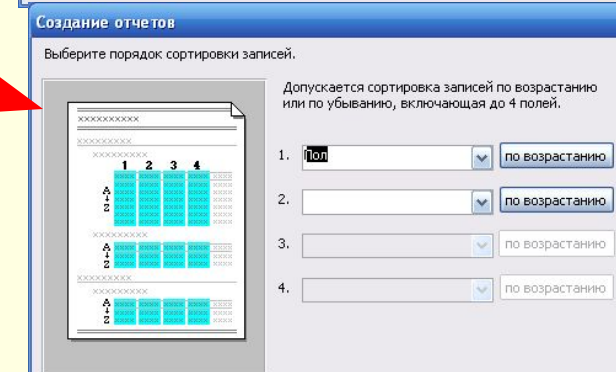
Создание отчетов

Выберите порядок сортировки записей.

XXXXXXXXXX

XXXXXXXXX

XXXXXXXXX

1 2 3 4

A
Z

XXXXXXXXX

A
Z

XXXXXXXXX

XXXXXXXXX

A
Z

Допускается сортировка записей по возрастанию или по убыванию, включающая до 4 полей.

1. Пол | по возрастанию

2. | по возрастанию

3. | по возрастанию

4. | по возрастанию